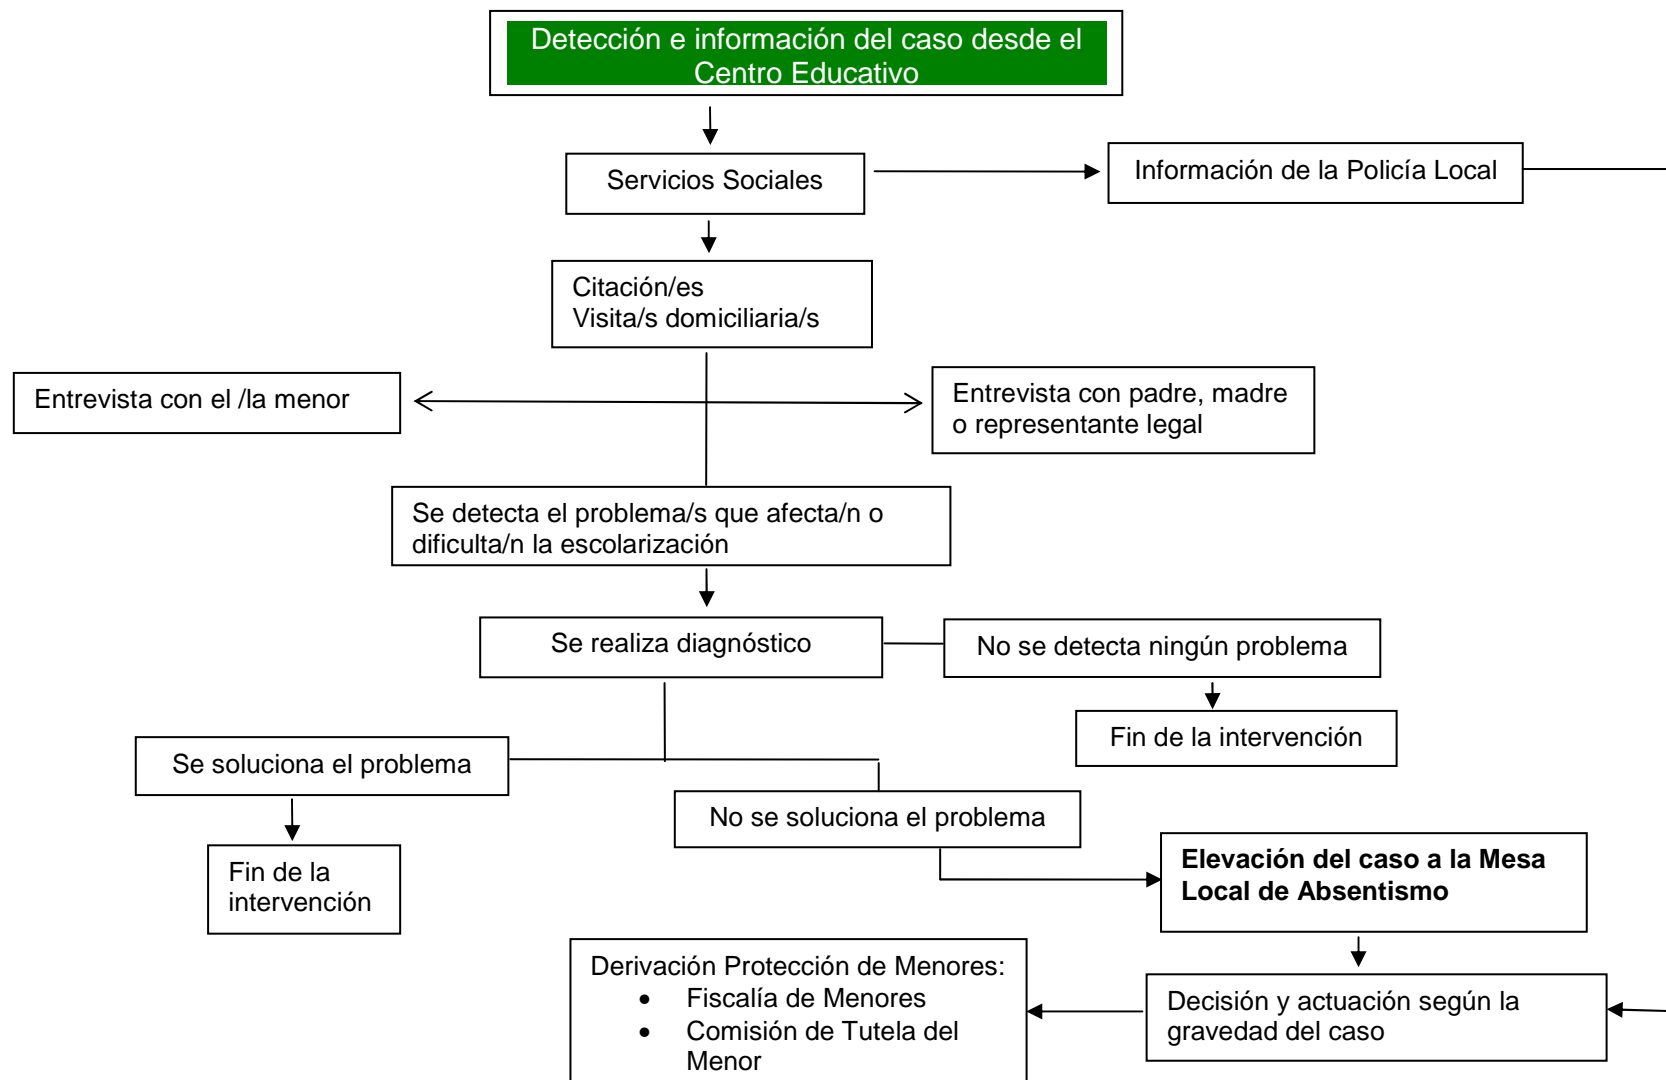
Detección e información del caso desde el Centro Educativo

Servicios Sociales

Información de la Policía Local

Citación/es
Visita/s domiciliaria/s

Entrevista con el /la menor

Entrevista con padre, madre o representante legal

Se detecta el problema/s que afecta/n o dificulta/n la escolarización

Se realiza diagnóstico

No se detecta ningún problema

Fin de la intervención

Se soluciona el problema

No se soluciona el problema

Fin de la intervención

**Elevación del caso a la Mesa Local de Absentismo**

Derivación Protección de Menores:
- Fiscalía de Menores
- Comisión de Tutela del Menor

Decisión y actuación según la gravedad del caso